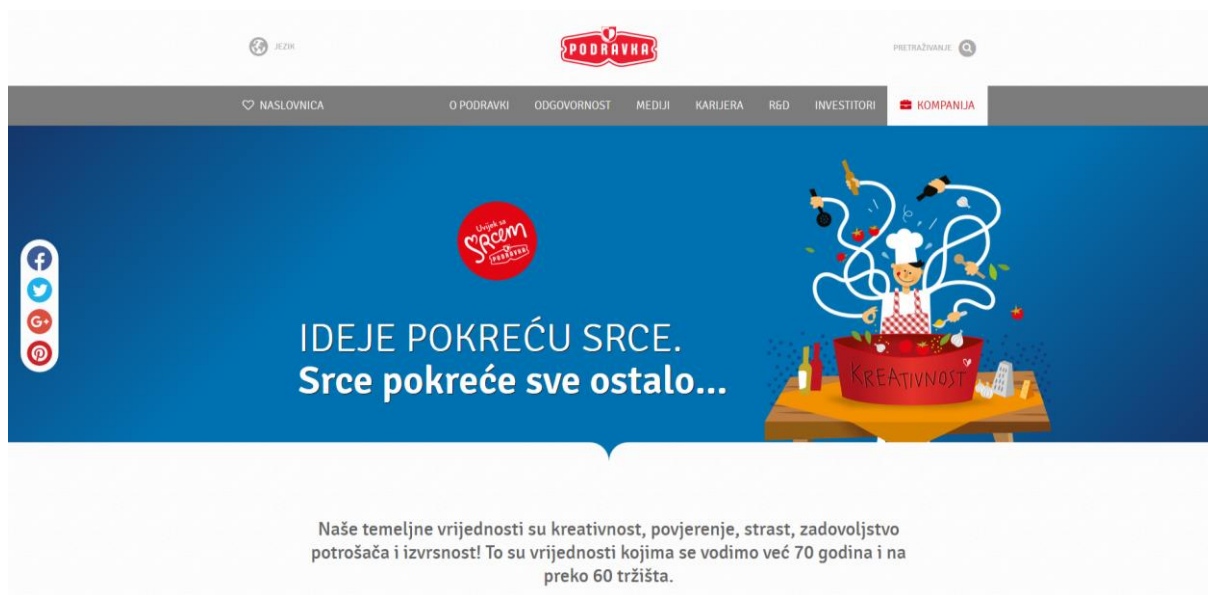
JEZIK

PODRAVKA

PRETRAŽIVANJE

NASLOVNICA

O PODRAVKI ODGOVORNOST MEDIJI KARIJERA R&D INVESTITORI KOMPANIJA

Uvijek sa Srcem PODRAVKA

IDEJE POKREĆU SRCE.
Srce pokreće sve ostalo...

KREATIVNOST

Naše temeljne vrijednosti su kreativnost, povjerenje, strast, zadovoljstvo potrošača i izvrsnost! To su vrijednosti kojima se vodimo već 70 godina i na preko 60 tržišta.